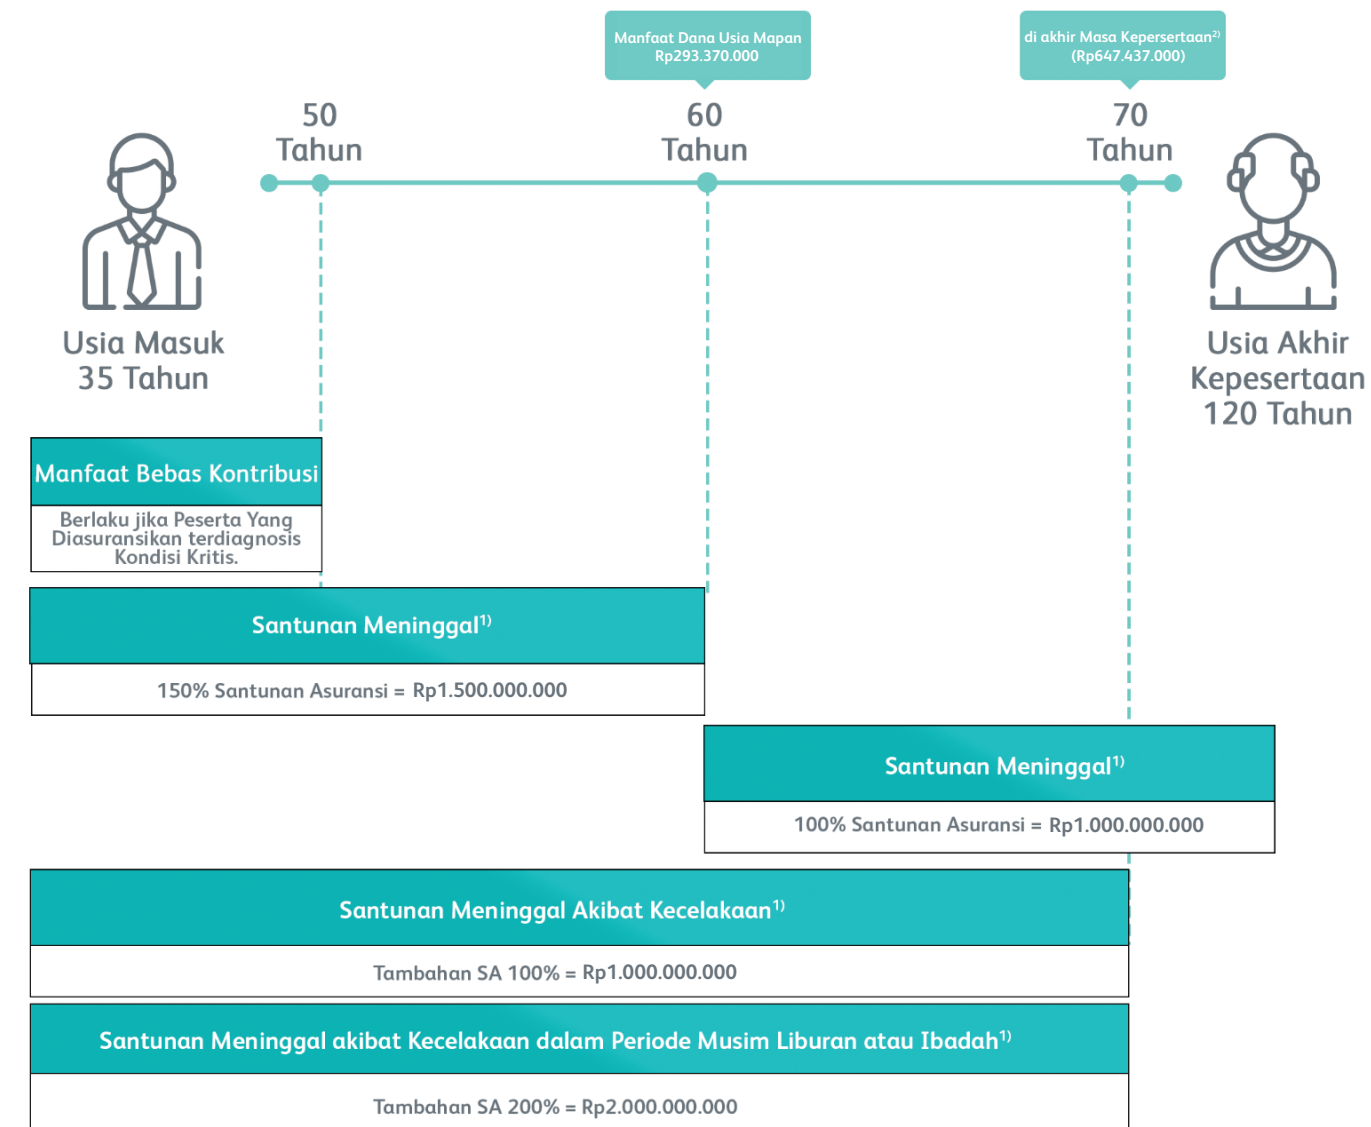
Manfaat Dana Usia Mapan
Rp293.370.000

di akhir Masa Kepersertaan$^{2)}$
(Rp647.437.000)

50
Tahun

60
Tahun

70
Tahun

Usia Masuk
35 Tahun

Usia Akhir
Kepesertaan
120 Tahun

Manfaat Bebas Kontribusi

Berlaku jika Peserta Yang Diasuransikan terdiagnosis Kondisi Kritis.

Santunan Meninggal$^{1)}$

150% Santunan Asuransi = Rp1.500.000.000

Santunan Meninggal$^{1)}$

100% Santunan Asuransi = Rp1.000.000.000

Santunan Meninggal Akibat Kecelakaan$^{1)}$

Tambahan SA 100% = Rp1.000.000.000

Santunan Meninggal akibat Kecelakaan dalam Periode Musim Liburan atau Ibadah$^{1)}$

Tambahan SA 200% = Rp2.000.000.000